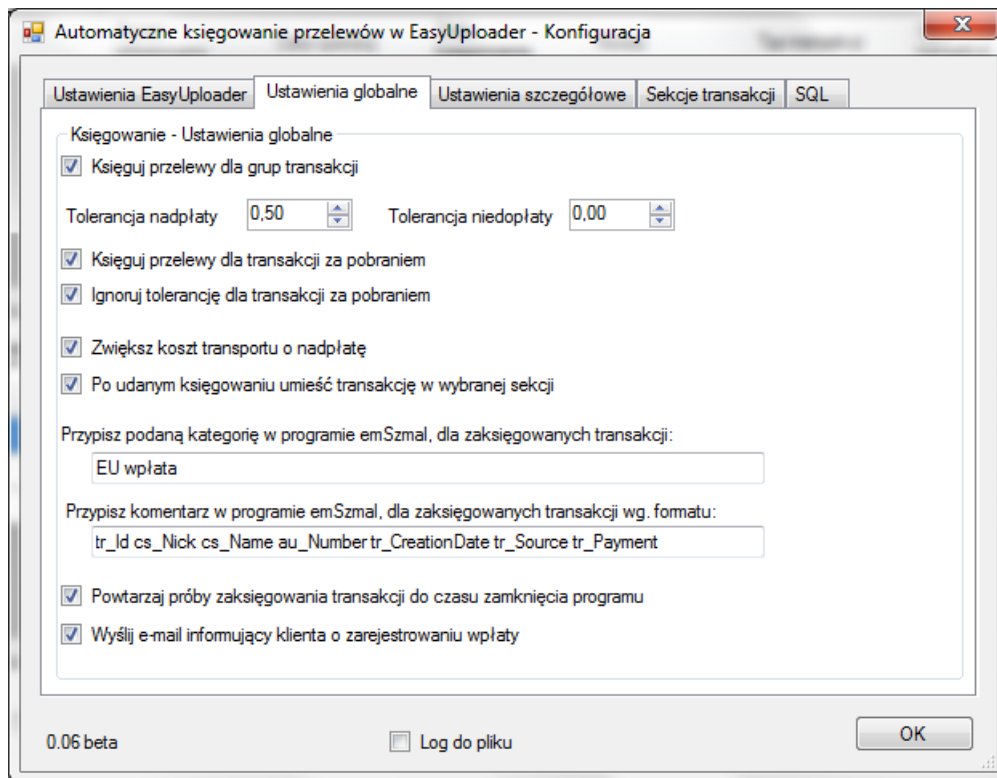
Automatyczne księgowanie przelewów w EasyUploader - Konfiguracja

Ustawienia EasyUploader | Ustawienia globalne | Ustawienia szczegółowe | Sekcje transakcji | SQL

Księgowanie - Ustawienia globalne

Księguj przelewy dla grup transakcji

Tolerancja nadpłaty 0,50 Tolerancja niedopłaty 0,00

Księguj przelewy dla transakcji za pobraniem

Ignoruj tolerancję dla transakcji za pobraniem

Zwiększ koszt transportu o nadpłatę

Po udanym księgowaniu umieść transakcję w wybranej sekcji

Przypisz podaną kategorię w programie emSzmal, dla zaksięgowanych transakcji:

EU wpłata

Przypisz komentarz w programie emSzmal, dla zaksięgowanych transakcji wg. formatu:

tr_Id cs_Nick cs_Name au_Number tr_CreationDate tr_Source tr_Payment

Powtarzaj próby zaksięgowania transakcji do czasu zamknięcia programu

Wyślij e-mail informujący klienta o zarejestrowaniu wpłaty

0.06 beta

Log do pliku

OK